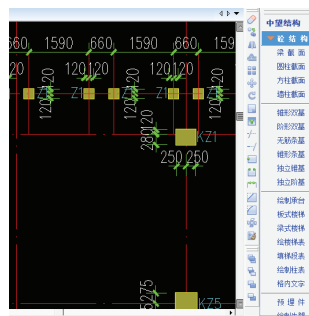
660 1590 660 1590 660 1590
120 120 120 120 120
Z1 Z1
120 120 120 120 120
280 120
KZ1
250 250
275
KZ5

中望结构
砼结构
梁截面
圆柱截面
方柱截面
墙柱截面
锥形独基
阶形独基
无筋条基
锥形条基
独立锥基
独立阶基
绘制承台
板式楼梯
梁式楼梯
绘楼梯表
墙梁表
绘制柱表
格内文字
持 埋 件